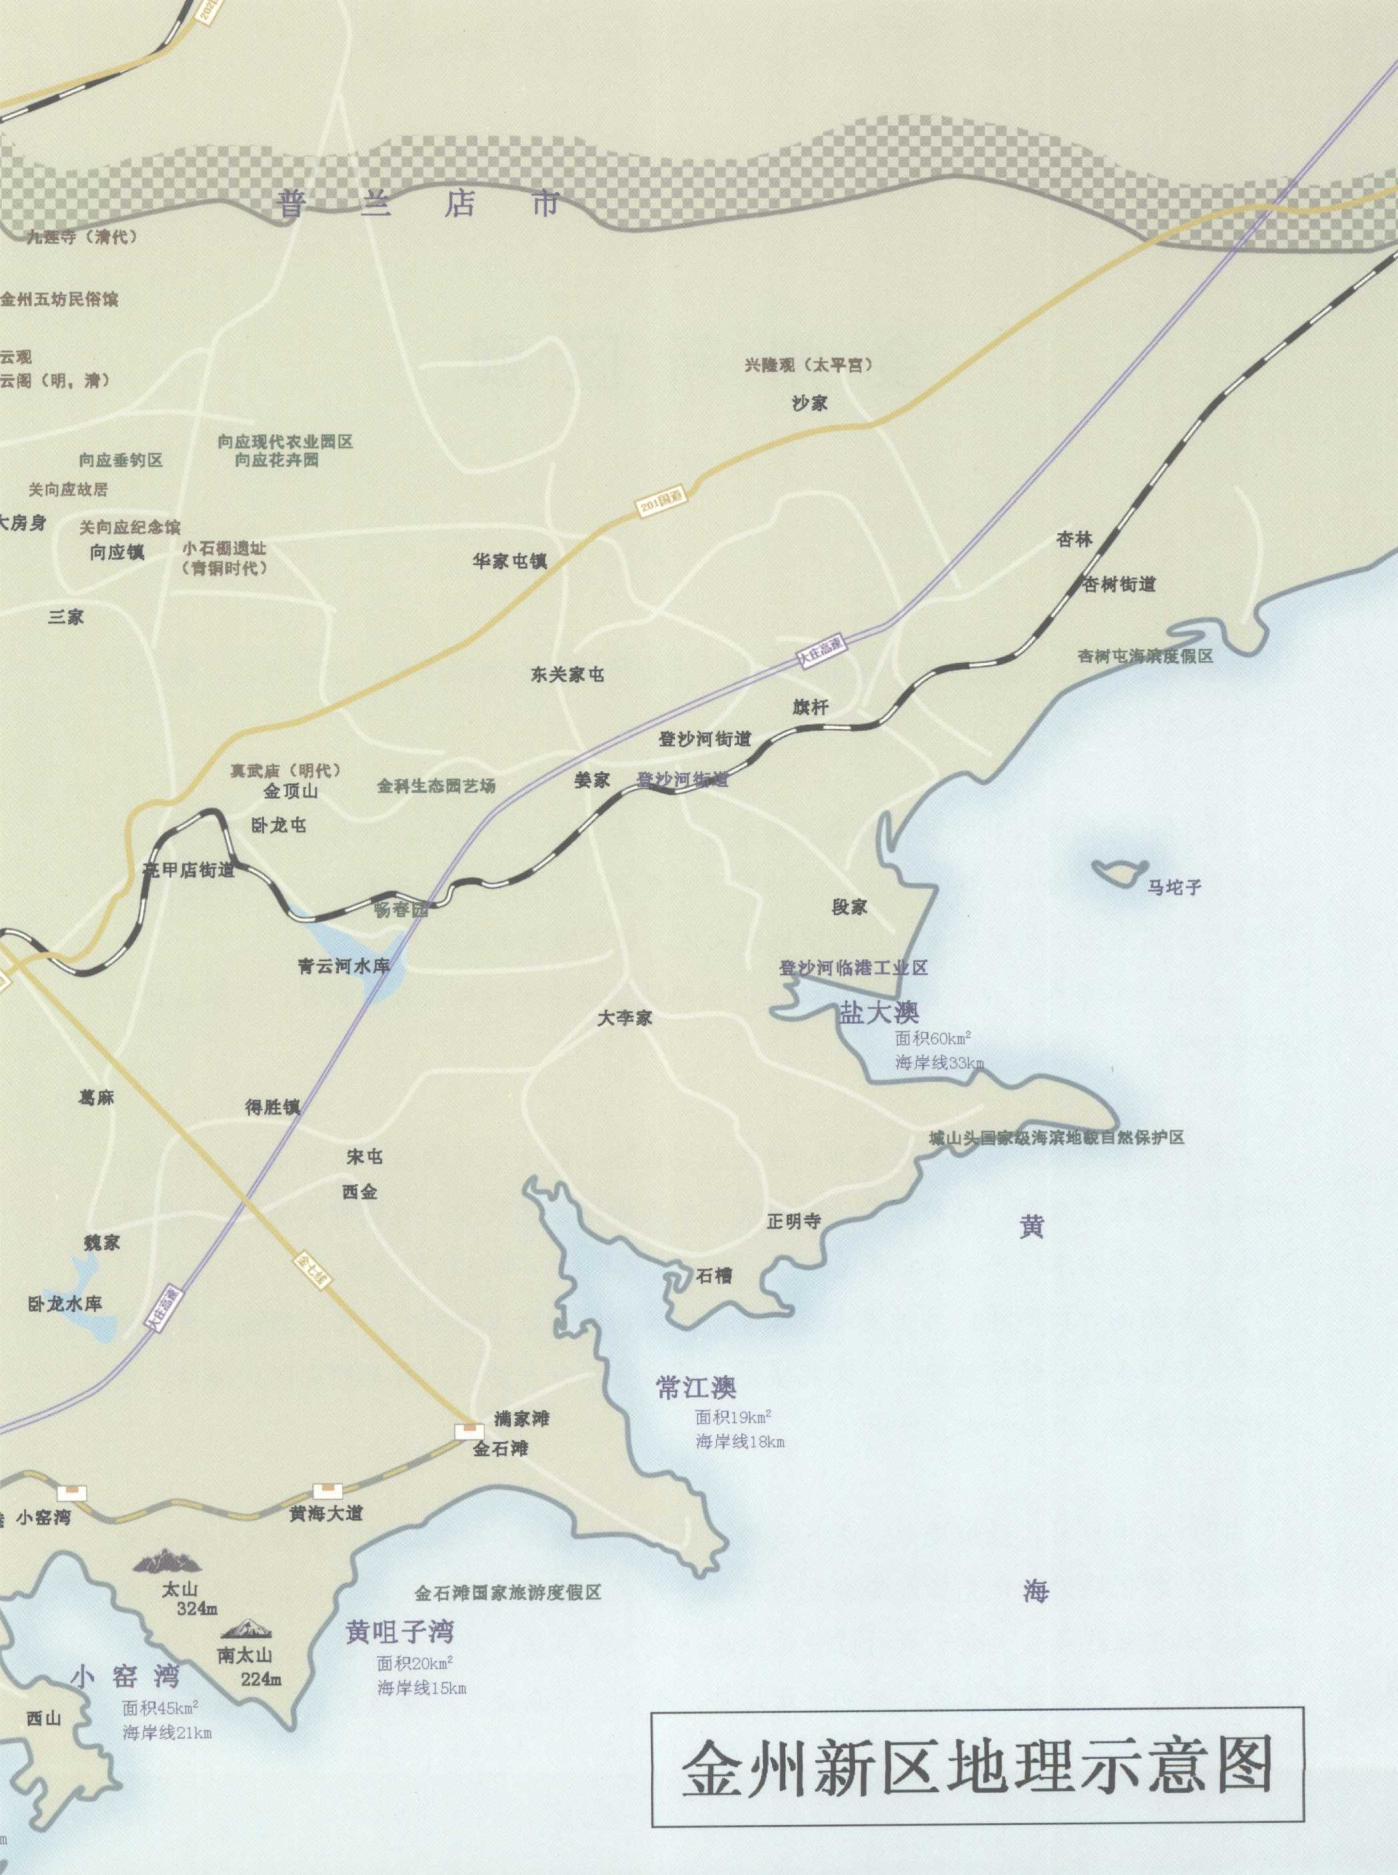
普 兰 店 市
九莲寺（清代）
金州五坊民俗馆
云观
云阁（明，清）
向应现代农业园区
向应花卉园
向应垂钓区
关向应故居
大房身
关向应纪念馆
向应镇
小石棚遗址
（青铜时代）
三家
兴隆观（太平宫）
沙家
201国道
华家屯镇
杏林
杏树街道
杏树屯海滨度假区
大庄高速
东关家屯
旗杆
登沙河街道
真武庙（明代）
金顶山
金科生态园艺场
姜家
登沙河街道
卧龙屯
亮甲店街道
畅春园
马坨子
段家
青云河水库
登沙河临港工业区
盐大澳
面积60km$^2$
海岸线33km
大李家
葛麻
得胜镇
城山头国家级海滨地貌自然保护区
宋屯
西金
正明寺
黄
魏家
石槽
金七线
卧龙水库
大庄高速
常江澳
面积19km$^2$
海岸线18km
满家滩
金石滩
小窑湾
黄海大道
太山
324m
金石滩国家旅游度假区
海
黄咀子湾
面积20km$^2$
海岸线15km
南太山
224m
小 窑 湾
面积45km$^2$
海岸线21km
西山
金州新区地理示意图